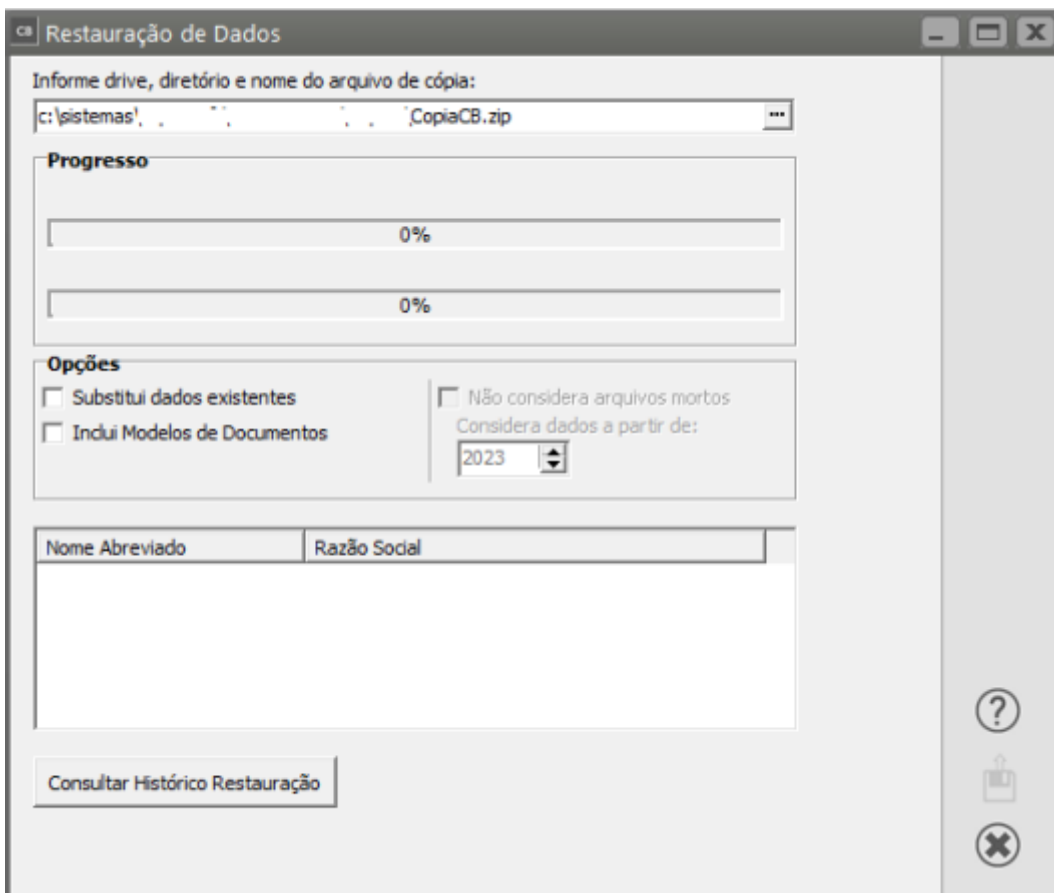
CB Restauração de Dados

Informe drive, diretório e nome do arquivo de cópia:

c:\sistemas\ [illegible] CopiaCB.zip ...

Progresso

0%

0%

Opções

Substitui dados existentes

Inclui Modelos de Documentos

Não considera arquivos mortos

Considera dados a partir de:

2023

| Nome Abreviado | Razão Social |
|---|---|

Consultar Histórico Restauração

?